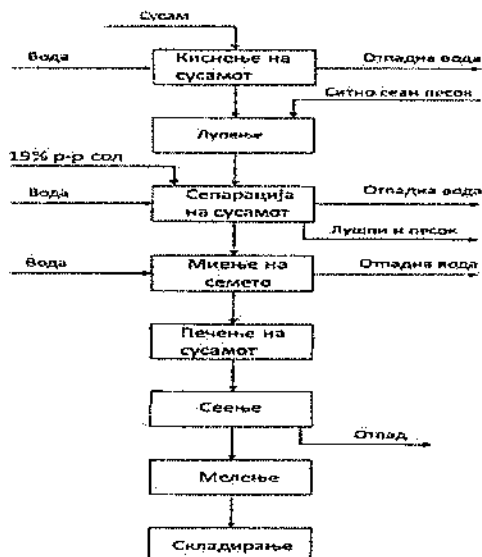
Сусам

Вода

Киснење на сусамот

Отпадна вода

Ситно сеан песок

Лупење

19% р-р сол

Вода

Сепарација на сусамот

Отпадна вода

Лушпи и песок

Вода

Миење на семето

Отпадна вода

Печење на сусамот

Сеење

Отпад

Мелење

Складирање